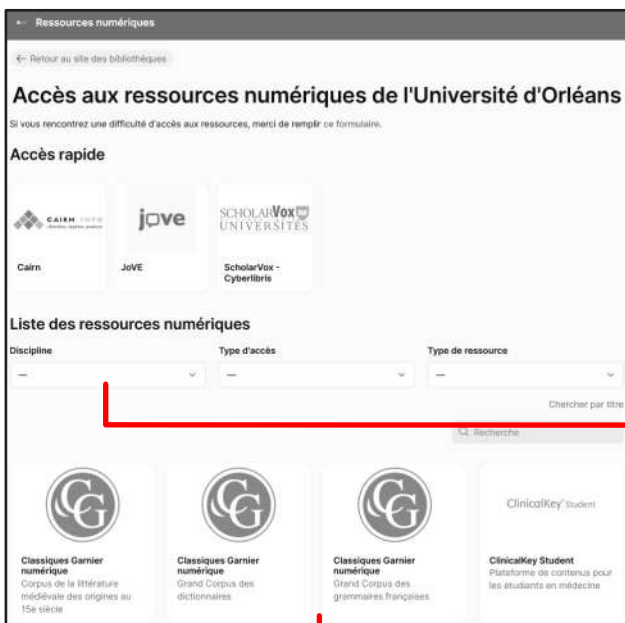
Ressources numériques

← Retour au site des bibliothèques

Accès aux ressources numériques de l'Université d'Orléans

Si vous rencontrez une difficulté d'accès aux ressources, merci de remplir ce formulaire.

Accès rapide

CAIRN.INFO

Cairn

jove

JoVE

SCHOLARVOX UNIVERSITÉS

ScholarVox - Cyberlibris

Liste des ressources numériques

Discipline

—

Type d'accès

—

Type de ressource

—

Chercher par titre

Recherche

Classiques Garnier numérique
Corpus de la littérature médiévale des origines au 15e siècle

Classiques Garnier numérique
Grand Corpus des dictionnaires

Classiques Garnier numérique
Grand Corpus des grammaires françaises

ClinicalKey Student

ClinicalKey Student
Plateforme de contenus pour les étudiants en médecine